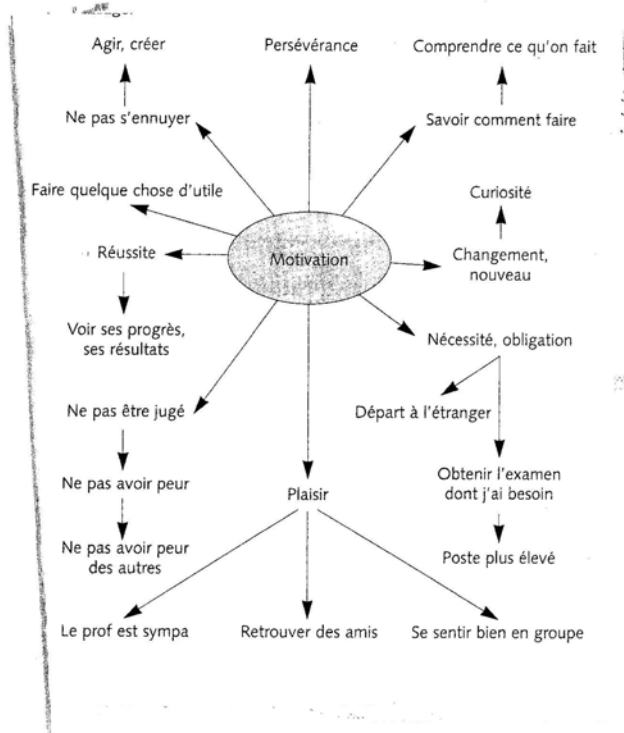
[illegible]

Agir, créer

Persévérance

Comprendre ce qu'on fait

Ne pas s'ennuyer

Savoir comment faire

Faire quelque chose d'utile

Curiosité

Réussite

Motivation

Changement, nouveau

Voir ses progrès, ses résultats

Nécessité, obligation

Ne pas être jugé

Départ à l'étranger

Ne pas avoir peur

Plaisir

Obtenir l'examen dont j'ai besoin

Ne pas avoir peur des autres

Poste plus élevé

Le prof est sympa

Retrouver des amis

Se sentir bien en groupe